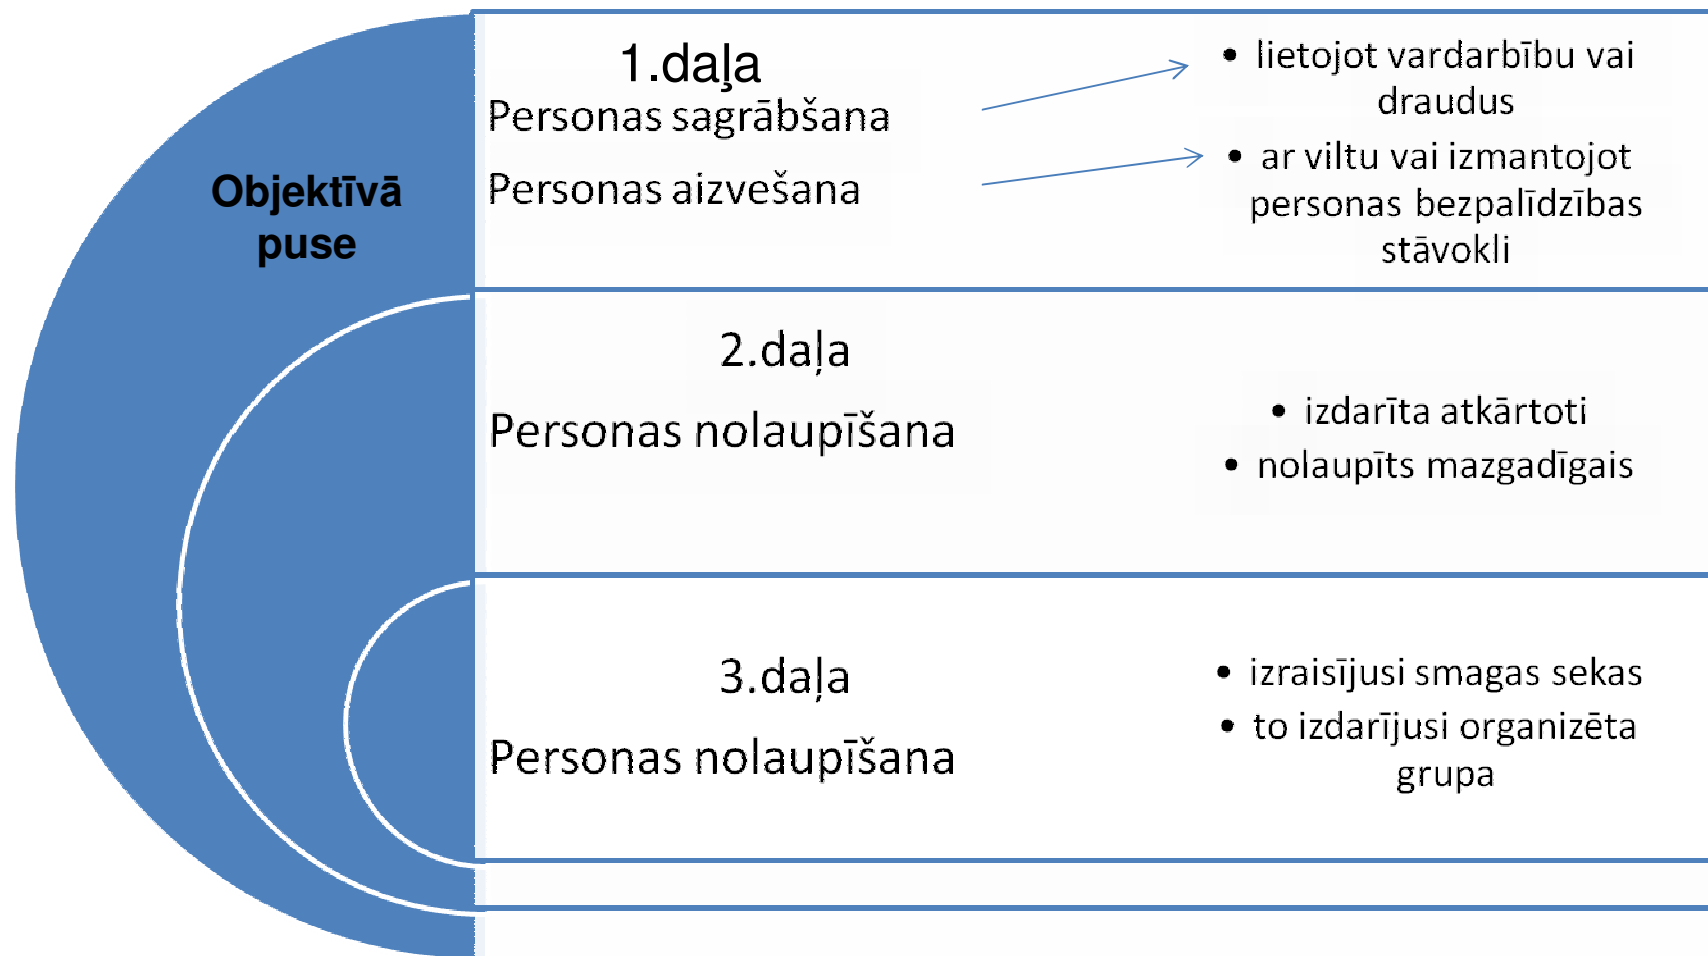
Objektīvā puse

1.daļa
Personas sagrābšana
Personas aizvešana

• lietojot vardarbību vai draudus
• ar viltu vai izmantojot personas bezpalīdzības stāvokli

2.daļa
Personas nolaupīšana

• izdarīta atkārtoti
• nolaupīts mazgadīgais

3.daļa
Personas nolaupīšana

• izraisījusi smagas sekas
• to izdarījusi organizēta grupa